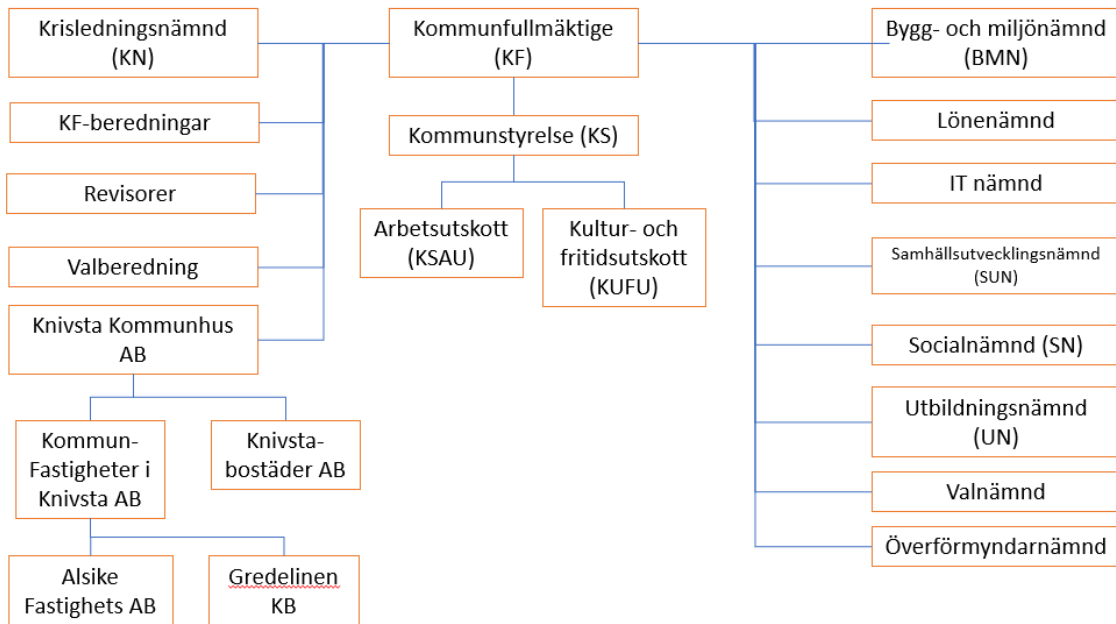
Krisledningsnämnd (KN)

KF-beredningar

Revisorer

Valberedning

Knivsta Kommunhus AB

Kommun-Fastigheter i Knivsta AB

Knivsta-bostäder AB

Alsike Fastighets AB

Gredelinen KB

Kommunfullmäktige (KF)

Kommunstyrelse (KS)

Arbetsutskott (KSAU)

Kultur- och fritidsutskott (KUFU)

Bygg- och miljönämnd (BMN)

Lönenämnd

IT nämnd

Samhällsutvecklingsnämnd (SUN)

Socialnämnd (SN)

Utbildningsnämnd (UN)

Valnämnd

Överförmyndarnämnd